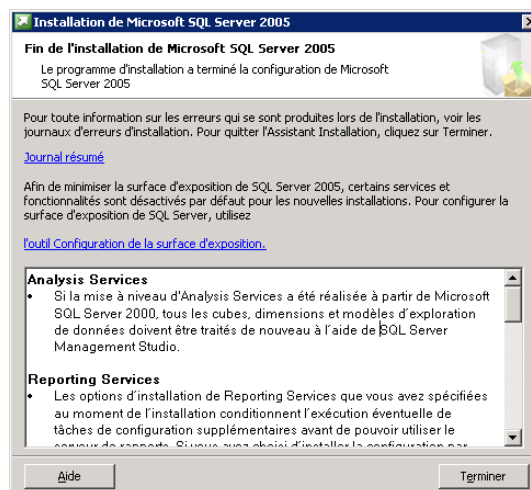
Installation de Microsoft SQL Server 2005

Fin de l'installation de Microsoft SQL Server 2005

Le programme d'installation a terminé la configuration de Microsoft SQL Server 2005

Pour toute information sur les erreurs qui se sont produites lors de l'installation, voir les journaux d'erreurs d'installation. Pour quitter l'Assistant Installation, cliquez sur Terminer.

Journal résumé

Afin de minimiser la surface d'exposition de SQL Server 2005, certains services et fonctionnalités sont désactivés par défaut pour les nouvelles installations. Pour configurer la surface d'exposition de SQL Server, utilisez

l'outil Configuration de la surface d'exposition.

Analysis Services
• Si la mise à niveau d'Analysis Services a été réalisée à partir de Microsoft SQL Server 2000, tous les cubes, dimensions et modèles d'exploration de données doivent être traités de nouveau à l'aide de SQL Server Management Studio.

Reporting Services
• Les options d'installation de Reporting Services que vous avez spécifiées au moment de l'installation conditionnent l'exécution éventuelle de tâches de configuration supplémentaires avant de pouvoir utiliser le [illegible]

Aide

Terminer